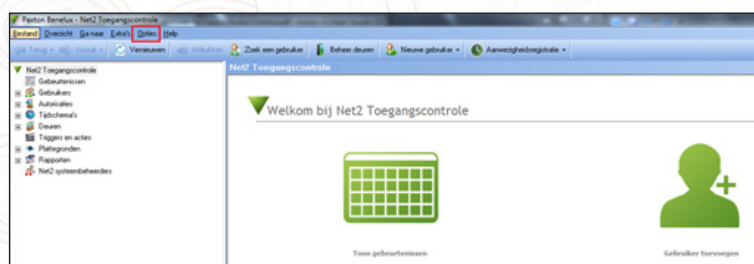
Paxton Benelux - Net2 Toegangscontrole

Bestand Overzicht Ga naar Extra's Opties Help

Terug Vooruit Vernieuwen Afdrukken Zoek een gebruiker Beheer deuren Nieuwe gebruiker Aanwezigheidsregistratie

Net2 Toegangscontrole
Gebeurtenissen
Gebruikers
Autorisaties
Tijdschema's
Deuren
Triggers en acties
Plattegronden
Rapporten
Net2-systeembeheerders

Net2 Toegangscontrole

Welkom bij Net2 Toegangscontrole

Toon gebeurtenissen

Gebruiker toevoegen